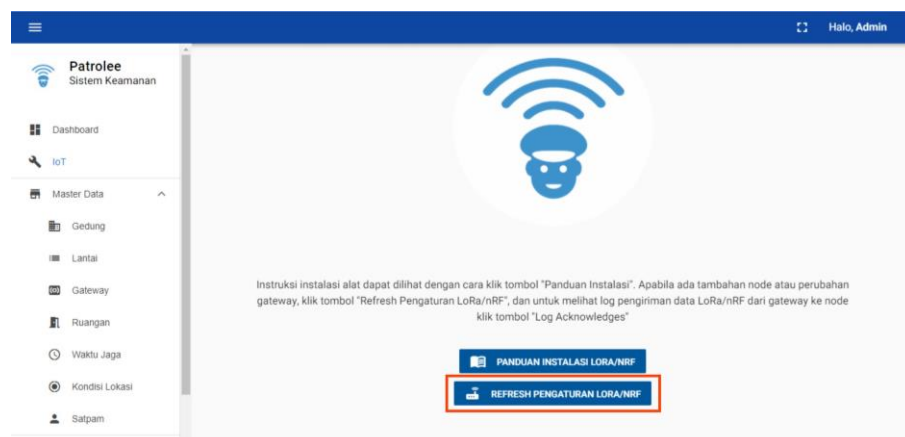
Halo, Admin

Patrolee
Sistem Keamanan

Dashboard

IoT

Master Data

Gedung

Lantai

Gateway

Ruangan

Waktu Jaga

Kondisi Lokasi

Satpam

Instruksi instalasi alat dapat dilihat dengan cara klik tombol "Panduan Instalasi". Apabila ada tambahan node atau perubahan gateway, klik tombol "Refresh Pengaturan LoRa/nRF", dan untuk melihat log pengiriman data LoRa/nRF dari gateway ke node klik tombol "Log Acknowledges"

PANDUAN INSTALASI LORA/NRF

REFRESH PENGATURAN LORA/NRF